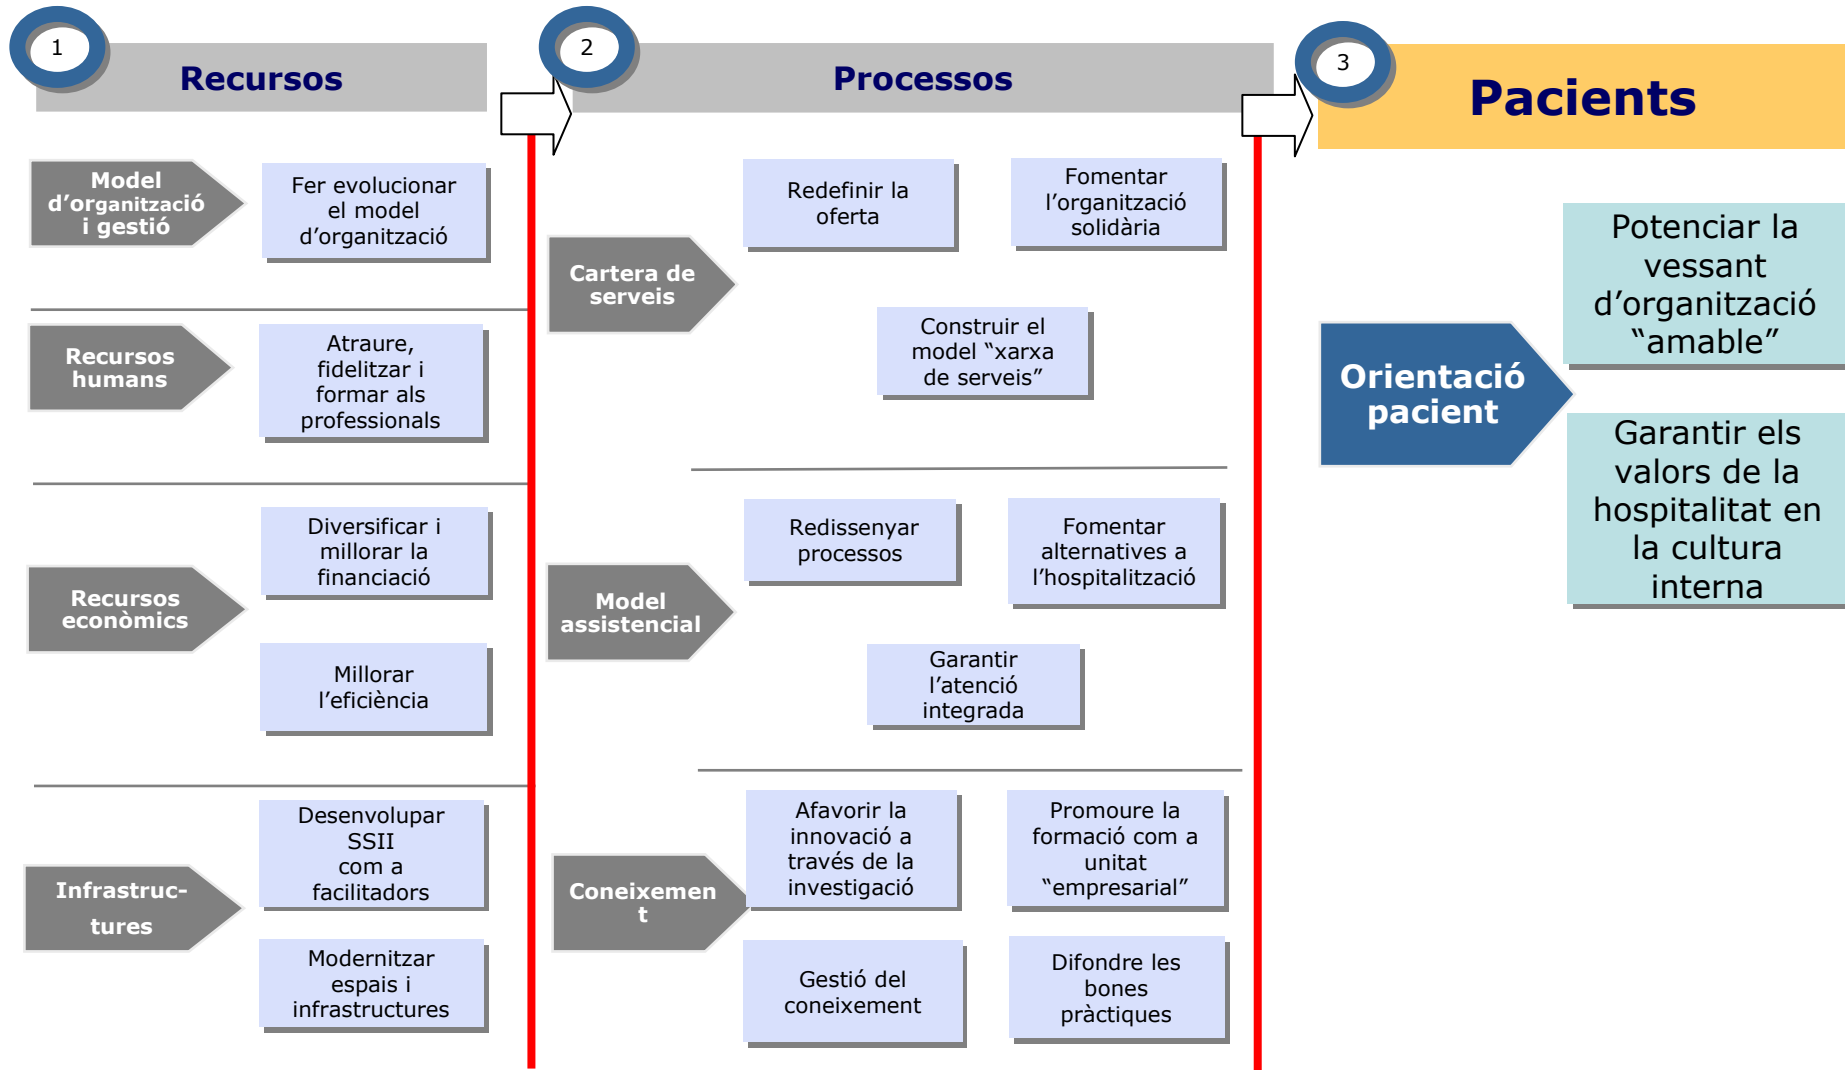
1 Recursos

2 Processos

3 Pacients

Model d'organització i gestió

Fer evolucionar el model d'organització

Recursos humans

Atraure, fidelitzar i formar als professionals

Recursos econòmics

Diversificar i millorar la financiació

Millorar l'eficiència

Infrastruc-tures

Desenvolupar SSII com a facilitadors

Modernitzar espais i infrastructures

Cartera de serveis

Redefinir la oferta

Fomentar l'organització solidària

Construir el model "xarxa de serveis"

Model assistencial

Redissenyar processos

Fomentar alternatives a l'hospitalització

Garantir l'atenció integrada

Coneixement

Afavorir la innovació a través de la investigació

Promoure la formació com a unitat "empresarial"

Gestió del coneixement

Difondre les bones pràctiques

Orientació pacient

Potenciar la vessant d'organització "amable"

Garantir els valors de la hospitalitat en la cultura interna